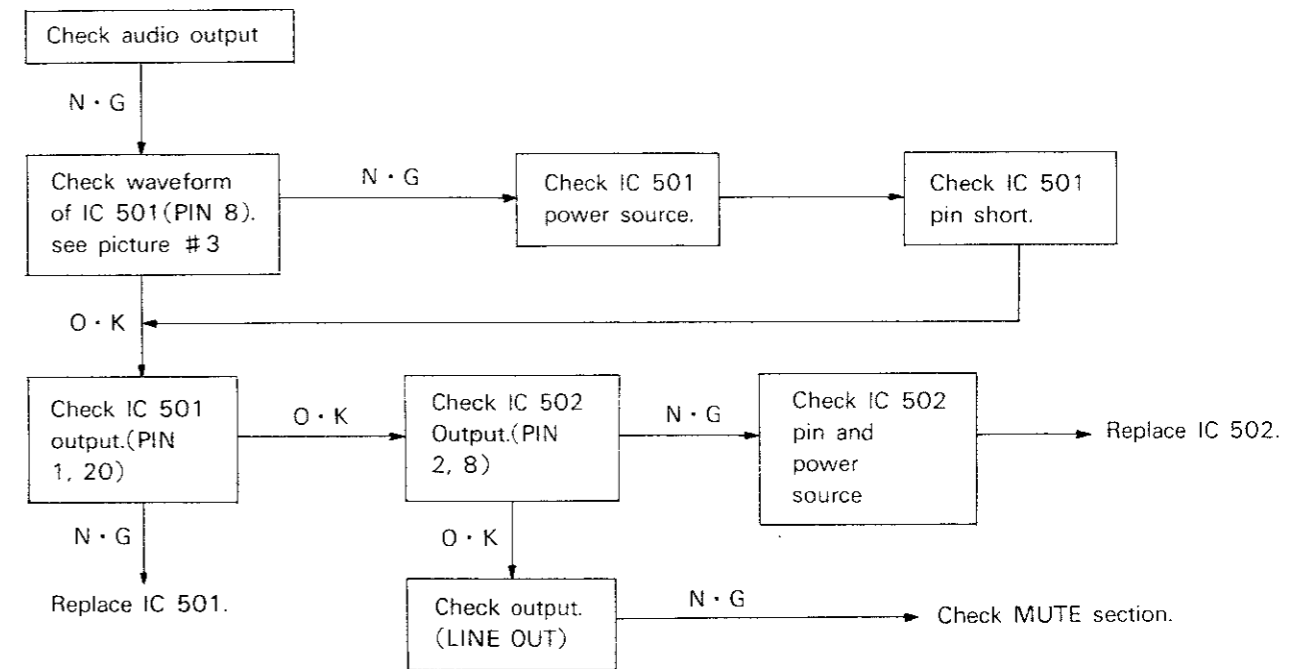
Check audio output

N · G

Check waveform of IC 501(PIN 8). see picture #3

N · G

Check IC 501 power source.

Check IC 501 pin short.

O · K

Check IC 501 output.(PIN 1, 20)

O · K

Check IC 502 Output.(PIN 2, 8)

N · G

Check IC 502 pin and power source

Replace IC 502.

N · G

Replace IC 501.

O · K

Check output. (LINE OUT)

N · G

Check MUTE section.